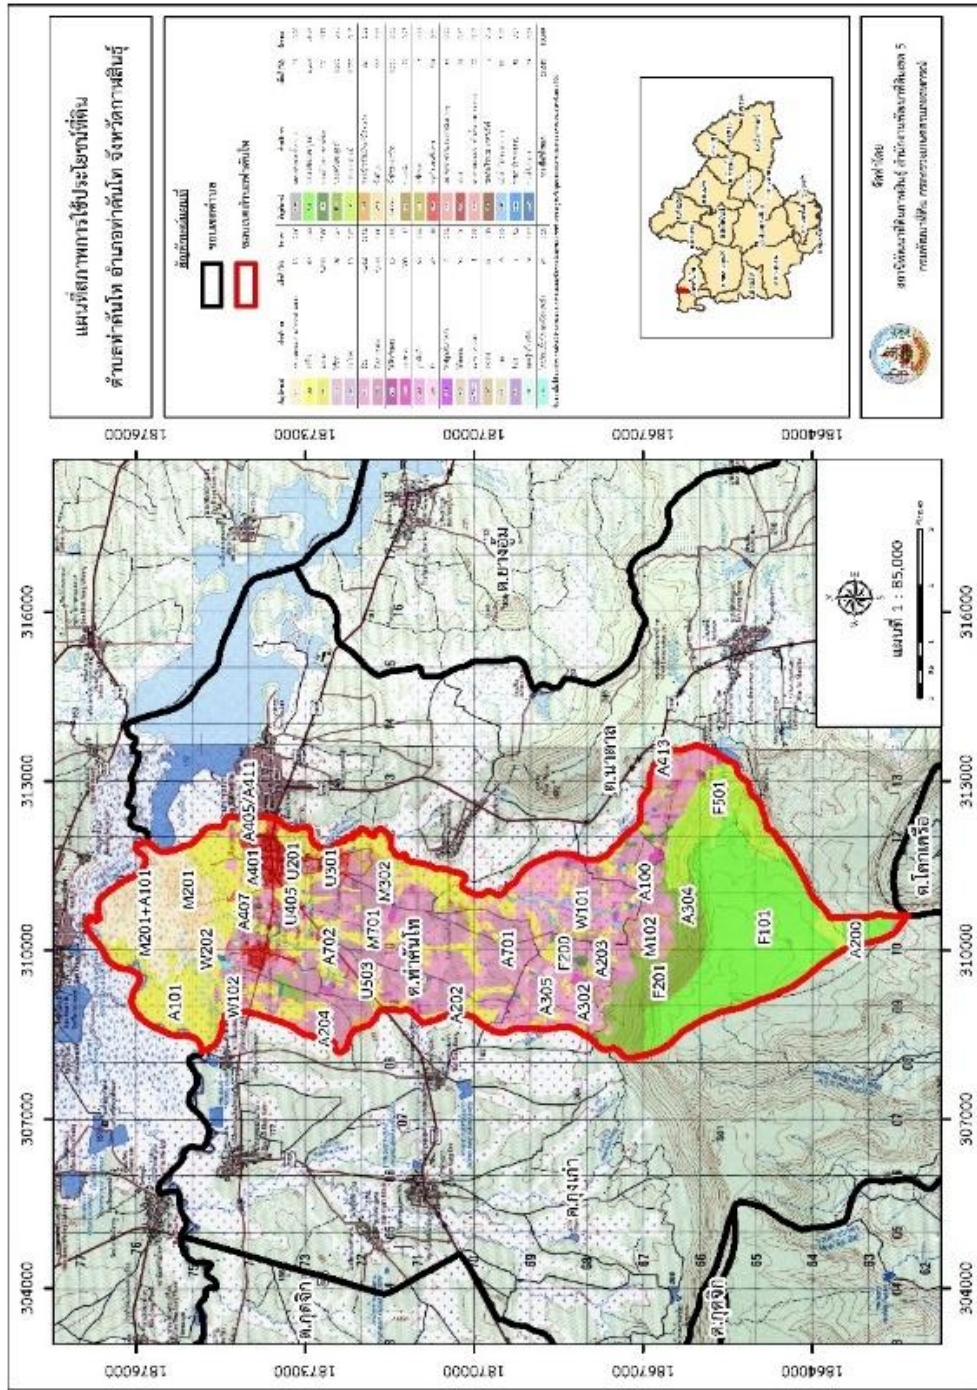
แผนที่สภาพการใช้ประโยชน์ที่ดิน
ตำบลท่าคันโท อำเภอท่าคันโท จังหวัดกาฬสินธุ์

สัญลักษณ์แผนที่
ขอบเขตตำบล
ขอบเขตตำบลท่าคันโท

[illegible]

จัดทำโดย
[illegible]
กรมพัฒนาที่ดิน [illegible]

แผนที่ 1 : 85,000

1876000
1873000
1870000
1867000
1864000

304000
307000
310000
313000
316000

M201+A101
M201
A101
W202
A407
A405/A411
A401
U201
U301
W102
U405
A702
A302
M701
U503
A204
ต.ท่าคันโท
A202
A701
A305
F200
W101
A302
A203
A100
M102
A304
F201
A413
F501
F101
A200
ต.นาตาล
ต.ยางอู้ม
ต.กุงเก่า
ต.กุดจิก
ต.โคกเครือ